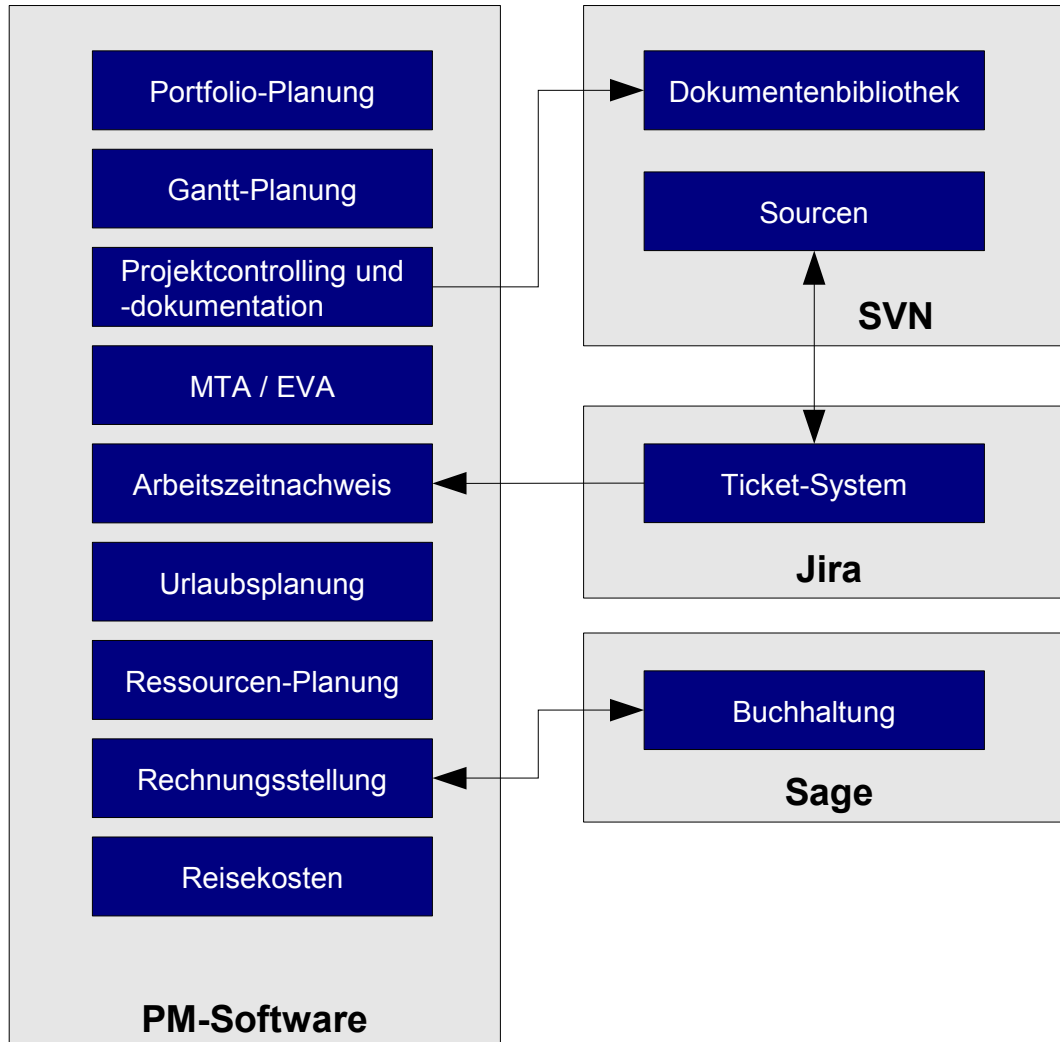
Portfolio-Planung

Gantt-Planung

Projektcontrolling und -dokumentation

MTA / EVA

Arbeitszeitnachweis

Urlaubsplanung

Ressourcen-Planung

Rechnungsstellung

Reisekosten

PM-Software

Dokumentenbibliothek

Sourcen

SVN

Ticket-System

Jira

Buchhaltung

Sage